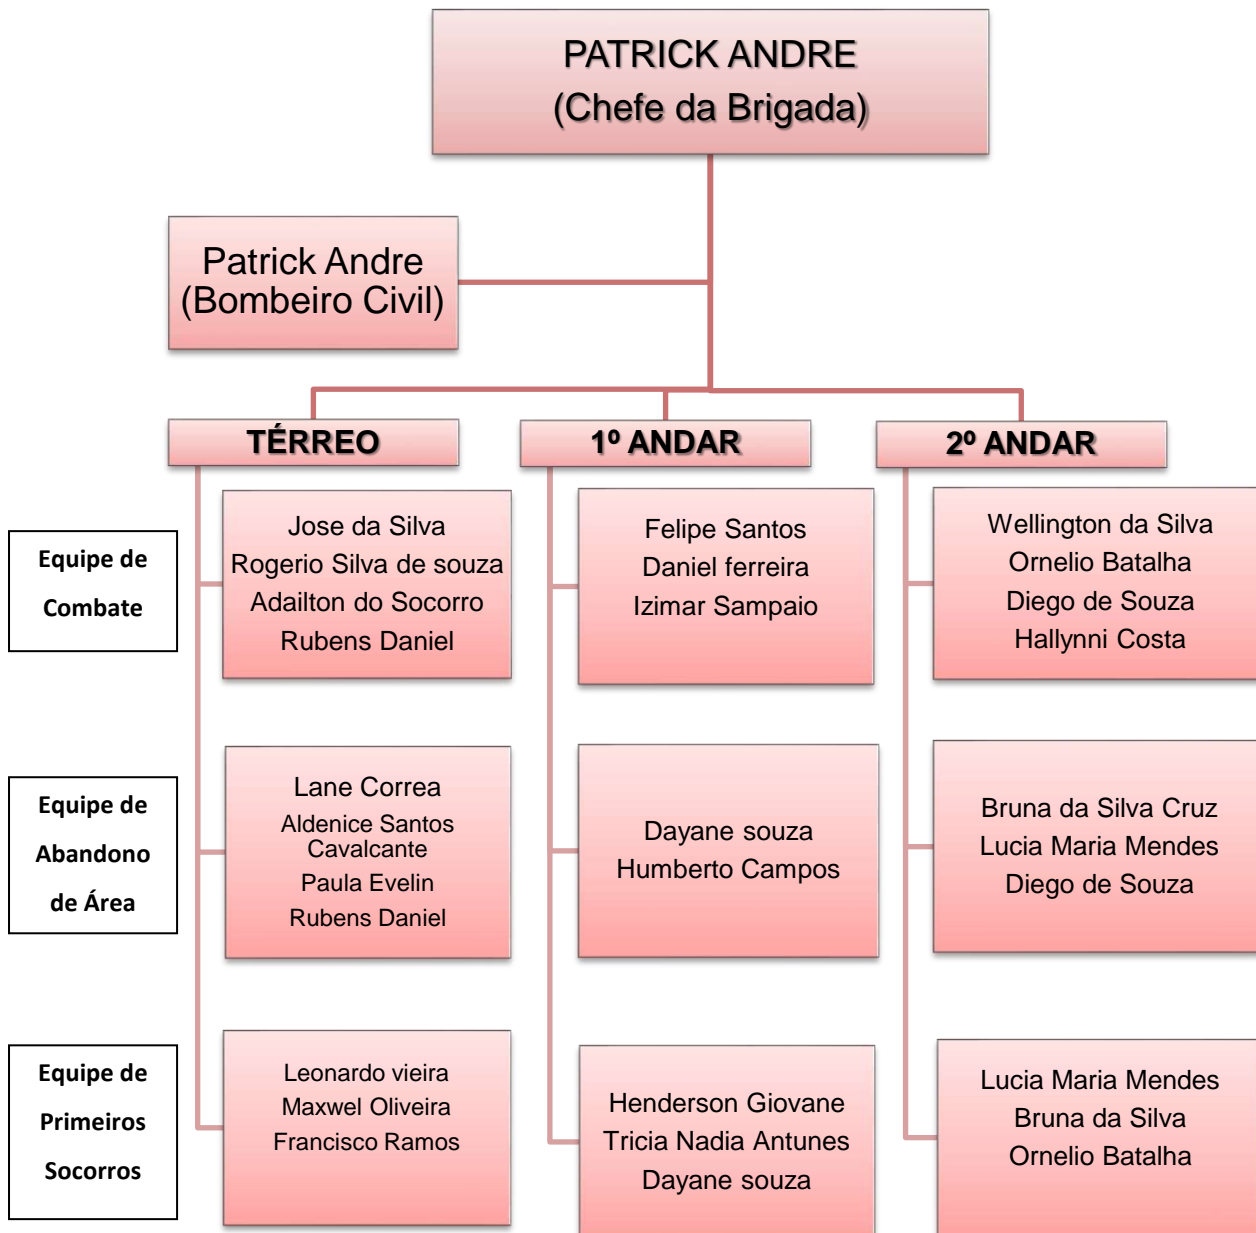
PATRICK ANDRE
(Chefe da Brigada)

Patrick Andre
(Bombeiro Civil)

TÉRREO

1º ANDAR

2º ANDAR

Equipe de Combate

Jose da Silva
Rogerio Silva de souza
Adailton do Socorro
Rubens Daniel

Felipe Santos
Daniel ferreira
Izimar Sampaio

Wellington da Silva
Ornelio Batalha
Diego de Souza
Hallynni Costa

Equipe de Abandono de Área

Lane Correa
Aldenice Santos Cavalcante
Paula Evelin
Rubens Daniel

Dayane souza
Humberto Campos

Bruna da Silva Cruz
Lucia Maria Mendes
Diego de Souza

Equipe de Primeiros Socorros

Leonardo vieira
Maxwel Oliveira
Francisco Ramos

Henderson Giovane
Tricia Nadia Antunes
Dayane souza

Lucia Maria Mendes
Bruna da Silva
Ornelio Batalha